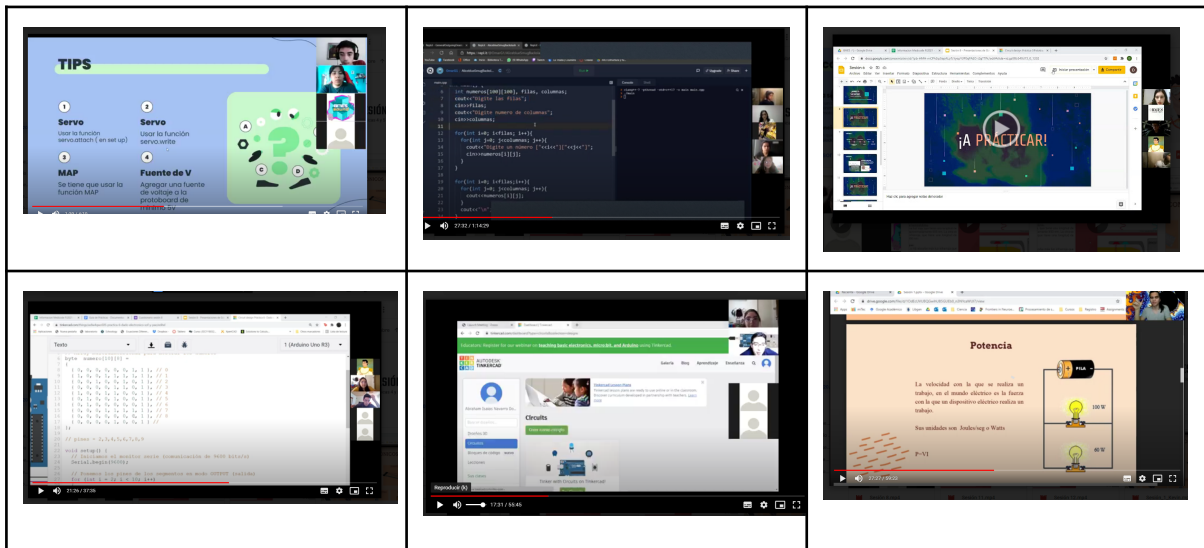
TIPS

1
Servo
Usar la función servo.attach ( en set up)

2
Servo
Usar la función servo.write

3
MAP
Se tiene que usar la función MAP

4
Fuente de V
Agregar una fuente de voltaje a la protoboard de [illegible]

int numeros[100][100], filas, columnas;
cout<<"Digite las filas";
cin>>filas;
cout<<"Digite numero de columnas";
cin>>columnas;

for(int i=0; i<filas; i++){
for(int j=0; j<columnas; j++){
cout<<"Digite un numero ["<<i<<"]["<<j<<"]";
cin>>numeros[i][j];
}
}

for(int i=0; i<filas;i++){
for(int j=0; j<columnas; j++){
cout<<numeros[i][j];
}
cout<<"\n";

27:32 / 1:14:29

¡A PRACTICAR!

Texto
1 (Arduino Uno R3)

byte numeros[10][8] =

// pines = 2,3,4,5,6,7,8,9

void setup() {
// Iniciamos el monitor serie (comunicación de 9600 bits/s)
Serial.begin(9600);

// Ponemos los pines de los segmentos en modo OUTPUT (salida)
for (int i = 2; i < 10; i++)

21:26 / 37:35

Educators: Register for our webinar on teaching basic electronics, micro:bit, and Arduino using Tinkercad.
AUTODESK TINKERCAD
Galería Blog Aprendizaje Enseñanza
Circuits
Crear nuevo Circuito
Reproducir (k)
17:31 / 55:49

Potencia
PILA
La velocidad con la que se realiza un trabajo, en el mundo eléctrico es la fuerza con la que un dispositivo eléctrico realiza un trabajo.
Sus unidades son Joules/seg o Watts
P=VI
100 W
60 W
27:27 / 54:22